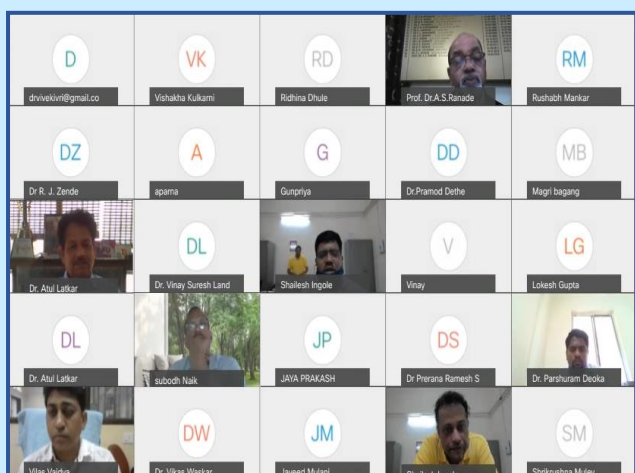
D
drvivekivri@gmail.co

VK
Vishakha Kulkarni

RD
Ridhina Dhule

Prof. Dr.A.S.Ranade

RM
Rushabh Mankar

DZ
Dr R. J. Zende

A
aparna

G
Gunpriya

DD
Dr.Pramod Dethe

MB
Magri bagang

Dr. Atul Latkar

DL
Dr. Vinay Suresh Land

Shailesh Ingole

V
Vinay

LG
Lokesh Gupta

DL
Dr. Atul Latkar

subodh Naik

JP
JAYA PRAKASH

DS
Dr Prerana Ramesh S

Dr. Parshuram Deoka

Vilas Vaidya

DW
Dr. Vikas Waskar

JM
Javeed Mulani

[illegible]

SM
Shrikrushna Mulay